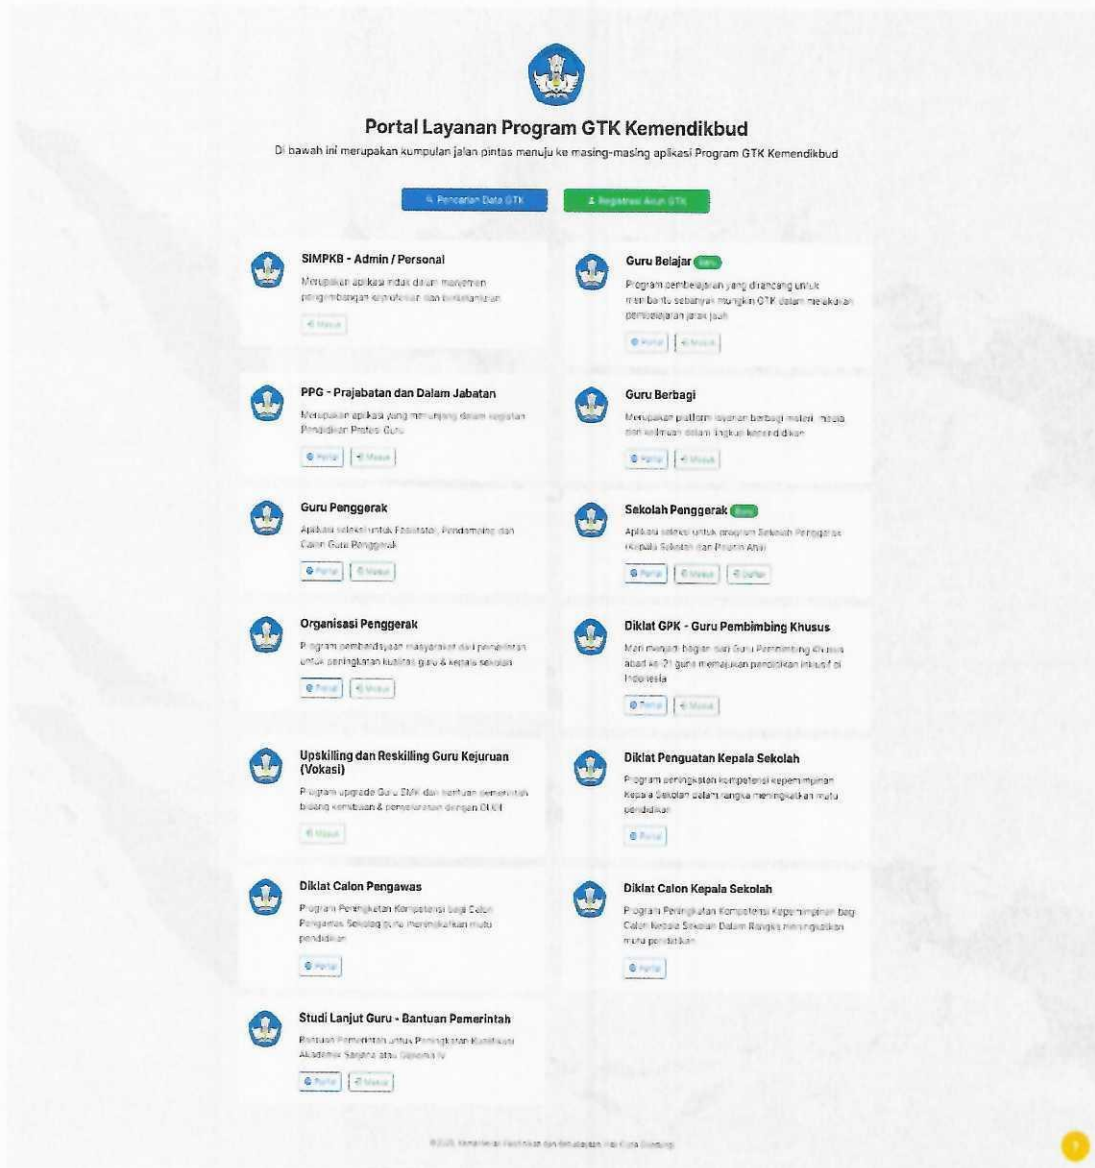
Portal Layanan Program GTK Kemendikbud

Di bawah ini merupakan kumpulan jalan pintas menuju ke masing-masing aplikasi Program GTK Kemendikbud

Pencarian Data GTK | Registrasi Akun GTK

SIMPKB - Admin / Personal

Merupakan aplikasi induk dalam manajemen pengembangan keprofesian dan berkelanjutan

Masuk

Guru Belajar Baru

Program pembelajaran yang dirancang untuk membantu sebanyak mungkin GTK dalam melakukan pembelajaran jarak jauh

Portal | Masuk

PPG - Prajabatan dan Dalam Jabatan

Merupakan aplikasi yang menunjang dalam kegiatan Pendidikan Profesi Guru

Portal | Masuk

Guru Berbagi

Merupakan platform layanan berbagi materi, media dan informasi dalam lingkup kependidikan

Portal | Masuk

Guru Penggerak

Aplikasi seleksi untuk Fasilitator, Pendamping dan Calon Guru Penggerak

Portal | Masuk

Sekolah Penggerak Baru

Aplikasi seleksi untuk program Sekolah Penggerak (Kepala Sekolah dan Pelatih Ahli)

Portal | Masuk | Daftar

Organisasi Penggerak

Program pemberdayaan masyarakat dari pemerintah untuk peningkatan kualitas guru & kepala sekolah

Portal | Masuk

Diklat GPK - Guru Pembimbing Khusus

Mari menjadi bagian dari Guru Pembimbing Khusus abad ke-21 guna memajukan pendidikan inklusif di Indonesia

Portal | Masuk

Upskilling dan Reskilling Guru Kejuruan (Vokasi)

Program upgrade Guru SMK dan bantuan pemerintah bidang kemitraan & penyelarasan dengan DUDI

Masuk

Diklat Penguatan Kepala Sekolah

Program peningkatan kompetensi kepemimpinan Kepala Sekolah dalam rangka meningkatkan mutu pendidikan

Portal

Diklat Calon Pengawas

Program Peningkatan Kompetensi bagi Calon Pengawas Sekolah guna meningkatkan mutu pendidikan

Portal

Diklat Calon Kepala Sekolah

Program Peningkatan Kompetensi Kepemimpinan bagi Calon Kepala Sekolah Dalam Rangka meningkatkan mutu pendidikan

Portal

Studi Lanjut Guru - Bantuan Pemerintah

Bantuan Pemerintah untuk Peningkatan Kualifikasi Akademik Sarjana atau Diploma IV

Portal | Masuk

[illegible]